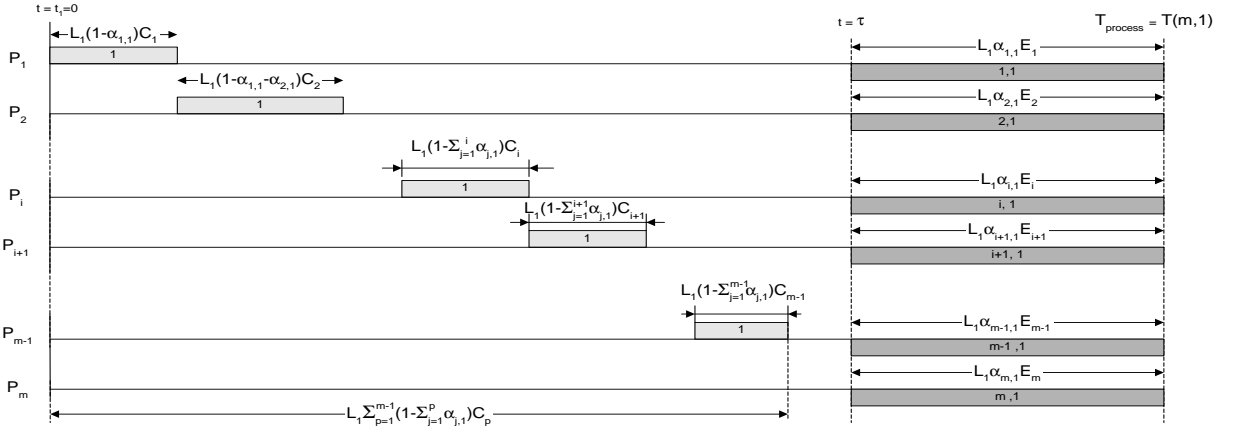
$t = t_1 = 0$

$L_1(1-\alpha_{1,1})C_1$

$t = \tau$

$T_{process} = T(m,1)$

$P_1$

1

$L_1\alpha_{1,1}E_1$

1,1

$L_1(1-\alpha_{1,1}-\alpha_{2,1})C_2$

$P_2$

1

$L_1\alpha_{2,1}E_2$

2,1

$L_1(1-\Sigma_{j=1}^{i}\alpha_{j,1})C_i$

$P_i$

1

$L_1\alpha_{i,1}E_i$

i, 1

$L_1(1-\Sigma_{j=1}^{i+1}\alpha_{j,1})C_{i+1}$

$P_{i+1}$

1

$L_1\alpha_{i+1,1}E_{i+1}$

i+1, 1

$L_1(1-\Sigma_{j=1}^{m-1}\alpha_{j,1})C_{m-1}$

$P_{m-1}$

1

$L_1\alpha_{m-1,1}E_{m-1}$

m-1 ,1

$P_m$

$L_1\alpha_{m,1}E_m$

m ,1

$L_1\Sigma_{p=1}^{m-1}(1-\Sigma_{j=1}^{p}\alpha_{j,1})C_p$